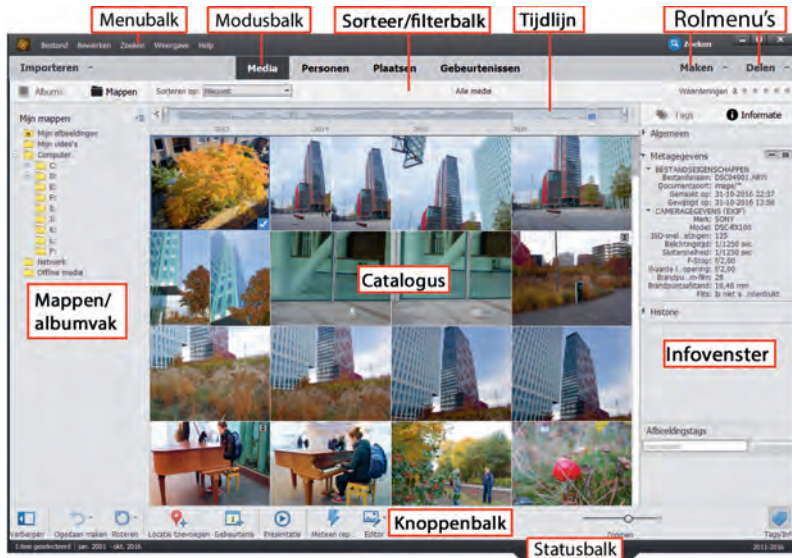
Menubalk
Modusbalk
Sorteer/filterbalk
Tijdlijn
Rolmenu's

Bestand Bewerken Zoeken Weergave Help
Zoeken

Importeren
Media Personen Plaatsen Gebeurtenissen
Maken Delen

Albums Mappen Sorteren op: Nieuwst
Alle media
Waarderingen

Mijn mappen
Mijn afbeeldingen
Mijn video's
Computer
C:
D:
E:
F:
G:
I:
K:
L:
Netwerk
Offline media

Tags Informatie
Algemeen
Metagegevens
BESTANDSEIGENSCHAPPEN
Bestandsnaam: DSC09501.ARW
Documentsoort: image/*
Gemaakt op: 31-10-2016 12:37
Gewijzigd op: 31-10-2016 12:38
CAMERAGEGEVENS (EXIF)
Merk: SONY
Model: DSC-RX100
ISO-snel.-instellingen: 125
Belichtingstijd: 1/1250 sec.
Sluitersnelheid: 1/1250 sec.
F-Stop: f/2,00
Maximale l. opening: f/2,00
Brandpu..m-film: 28
Brandpuntsafstand: 10,40 mm
Flits: is niet a..ingeschakeld

Historie

Afbeeldingstags

Catalogus
Mappen/ albumvak
Infovenster

Verbergen Ongedaan maken Roteren Locatie toevoegen Gebeurtenis Presentatie Meteen rep... Editor
Knoppenbalk
Zoomen
Tags/Inf

1 item geselecteerd | jan. 2001 - okt. 2016
Statusbalk
2011-2016